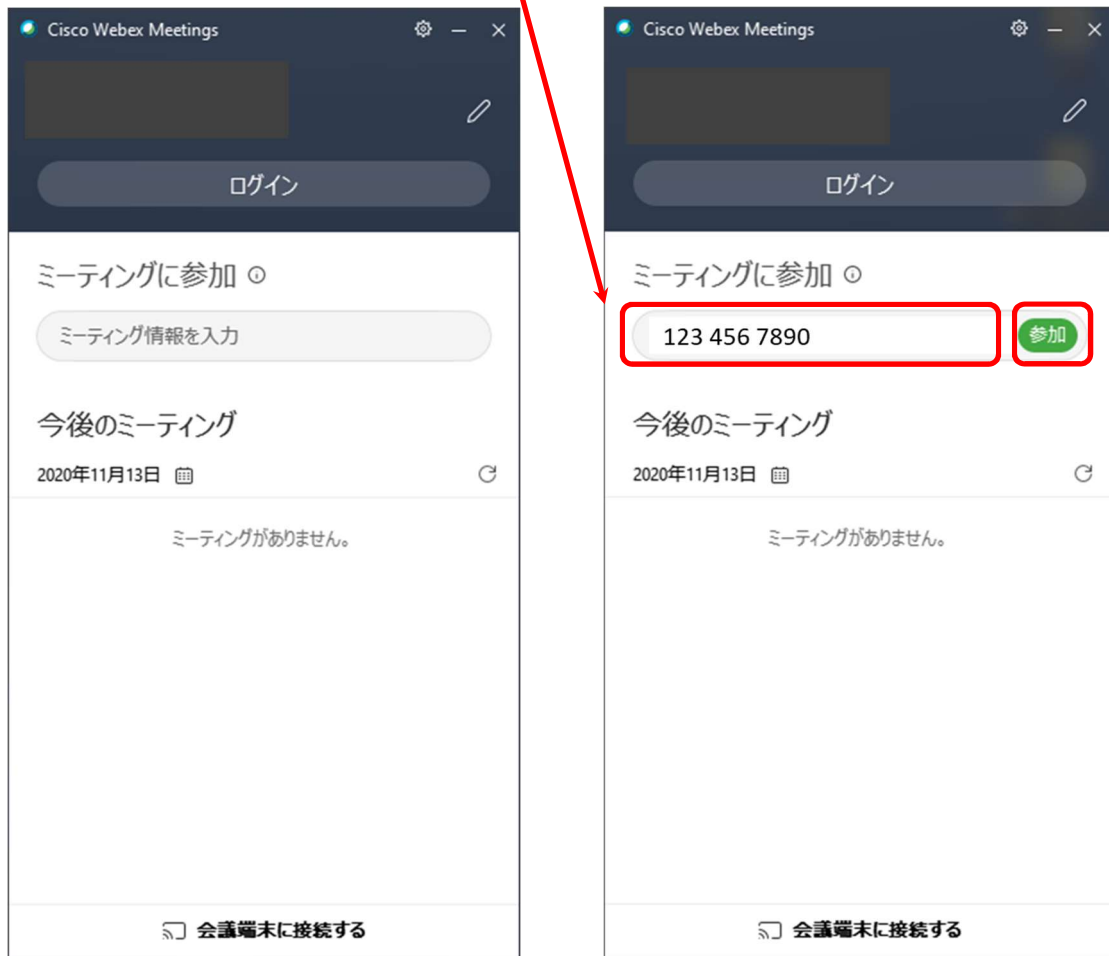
Cisco Webex Meetings

ログイン

ミーティングに参加

ミーティング情報を入力

今後のミーティング

2020年11月13日

ミーティングがありません。

会議端末に接続する

Cisco Webex Meetings

ログイン

ミーティングに参加

123 456 7890

参加

今後のミーティング

2020年11月13日

ミーティングがありません。

会議端末に接続する